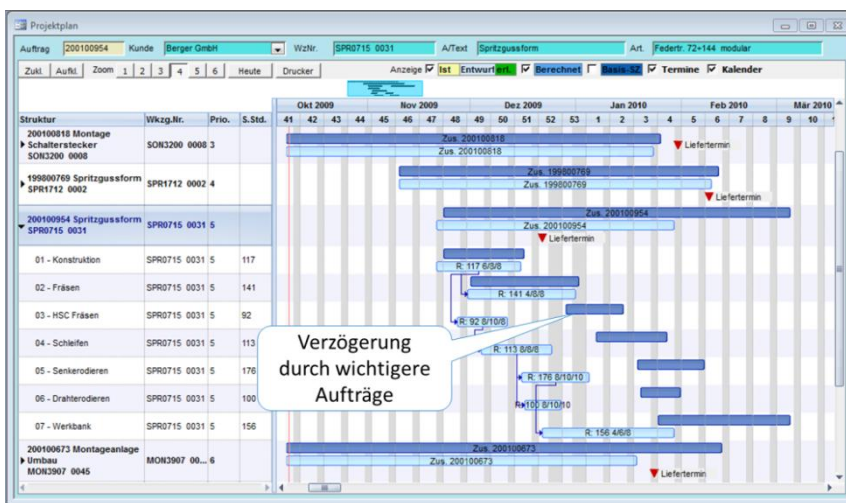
Projektplan

Auftrag 200100954 Kunde Berger GmbH WzNr. SPR0715 0031 A/Text Spritzgussform Art. Federtr. 72+144 modular

Zukl. Aufkl. Zoom 1 2 3 4 5 6 Heute Drucker

Anzeige Ist Entwurf ert. Berechnet Basis-SZ Termine Kalender

| Struktur | Wkzg.Nr. | Prio. | S.Std. |
|---|---|---|---|
| 200100818 Montage Schaltenstecker SON3200 0008 | SON3200 0008 | 3 | |
| 199800769 Spritzgussform SPR1712 0002 | SPR1712 0002 | 4 | |
| 200100954 Spritzgussform SPR0715 0031 | SPR0715 0031 | 5 | |
| 01 - Konstruktion | SPR0715 0031 | 5 | 117 |
| 02 - Fräsen | SPR0715 0031 | 5 | 141 |
| 03 - HSC Fräsen | SPR0715 0031 | 5 | 92 |
| 04 - Schleifen | SPR0715 0031 | 5 | 113 |
| 05 - Senkerodieren | SPR0715 0031 | 5 | 176 |
| 06 - Drahterodieren | SPR0715 0031 | 5 | 100 |
| 07 - Werkbank | SPR0715 0031 | 5 | 156 |
| 200100673 Montageanlage Umbau MON3907 0045 | MON3907 00... | 6 | |

Okt 2009 Nov 2009 Dez 2009 Jan 2010 Feb 2010 Mär 2010
41 42 43 44 45 46 47 48 49 50 51 52 53 1 2 3 4 5 6 7 8 9 10

Zus. 200100818
Zus. 200100818
Liefertermin
Zus. 199800769
Zus. 199800769
Liefertermin
Zus. 200100954
Zus. 200100954
Liefertermin
R: 117 6/8/8
R: 141 4/8/8
R: 92 8/10/8
R: 113 8/8/8
R: 176 8/10/10
R: 100 8/10/10
R: 156 4/6/8
Zus. 200100673
Zus. 200100673
Liefertermin

Verzögerung durch wichtigere Aufträge